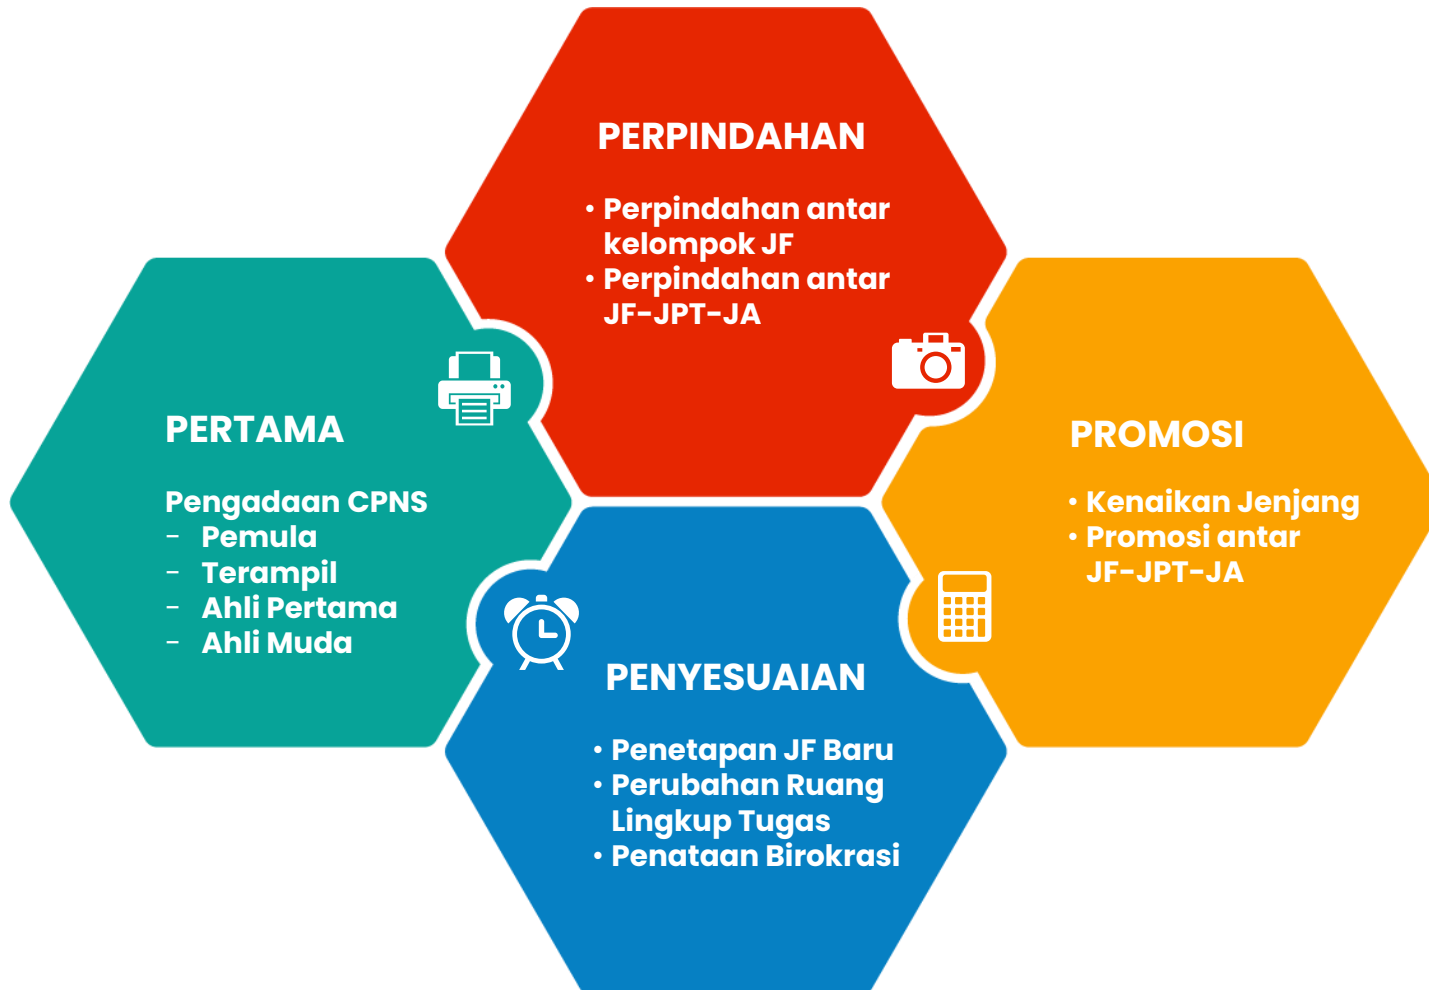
PERPINDAHAN

• Perpindahan antar kelompok JF
• Perpindahan antar JF-JPT-JA

PERTAMA

Pengadaan CPNS
- Pemula
- Terampil
- Ahli Pertama
- Ahli Muda

PROMOSI

• Kenaikan Jenjang
• Promosi antar JF-JPT-JA

PENYESUAIAN

• Penetapan JF Baru
• Perubahan Ruang Lingkup Tugas
• Penataan Birokrasi